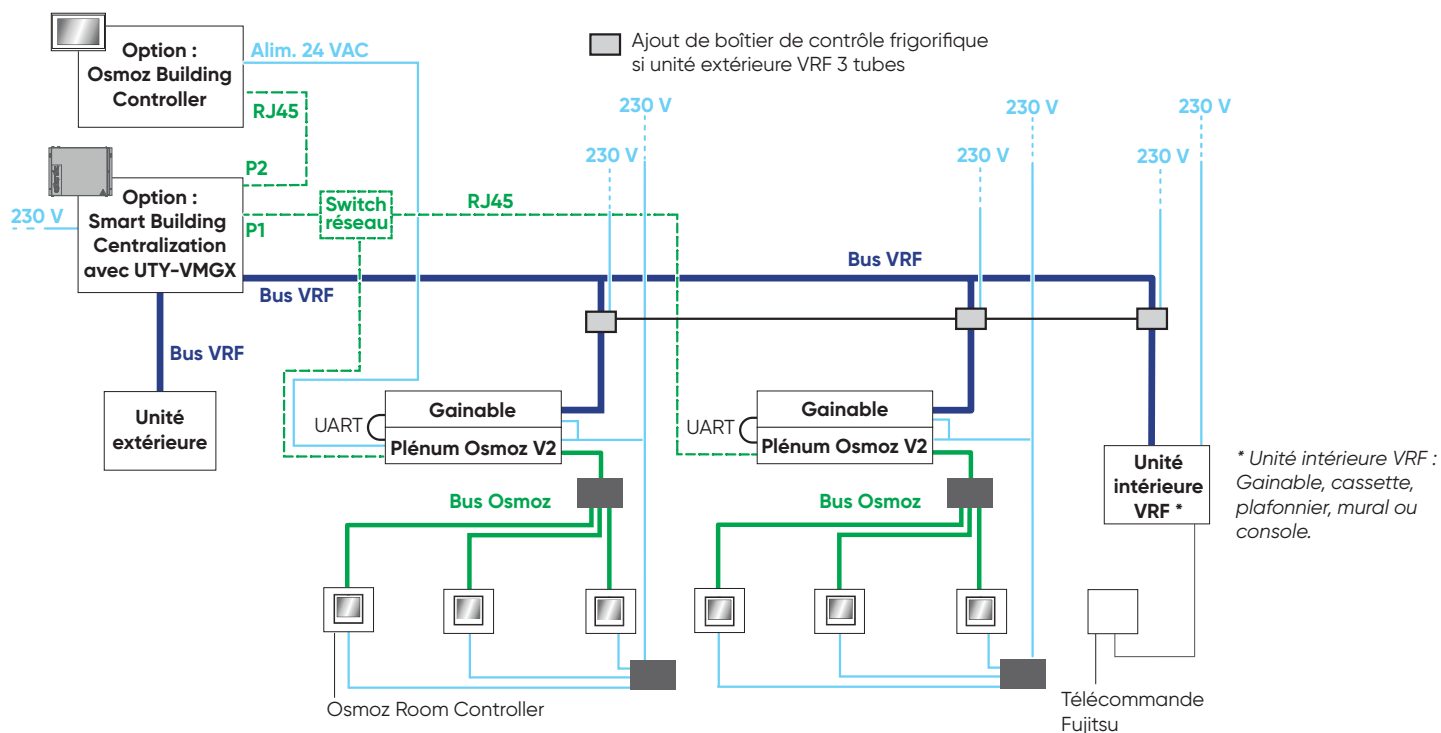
Option : Osmoz Building Controller

Alim. 24 VAC

Ajout de boîtier de contrôle frigorifique si unité extérieure VRF 3 tubes

RJ45

230 V

230 V

230 V

230 V

230 V

230 V

P2

Option : Smart Building Centralization avec UTY-VMGX

Switch réseau

RJ45

230 V

P1

Bus VRF

Bus VRF

Bus VRF

Unité extérieure

UART

Gainable

Plénum Osmoz V2

UART

Gainable

Plénum Osmoz V2

Unité intérieure VRF *

* Unité intérieure VRF : Gainable, cassette, plafonnier, mural ou console.

Bus Osmoz

Bus Osmoz

Osmoz Room Controller

Télécommande Fujitsu